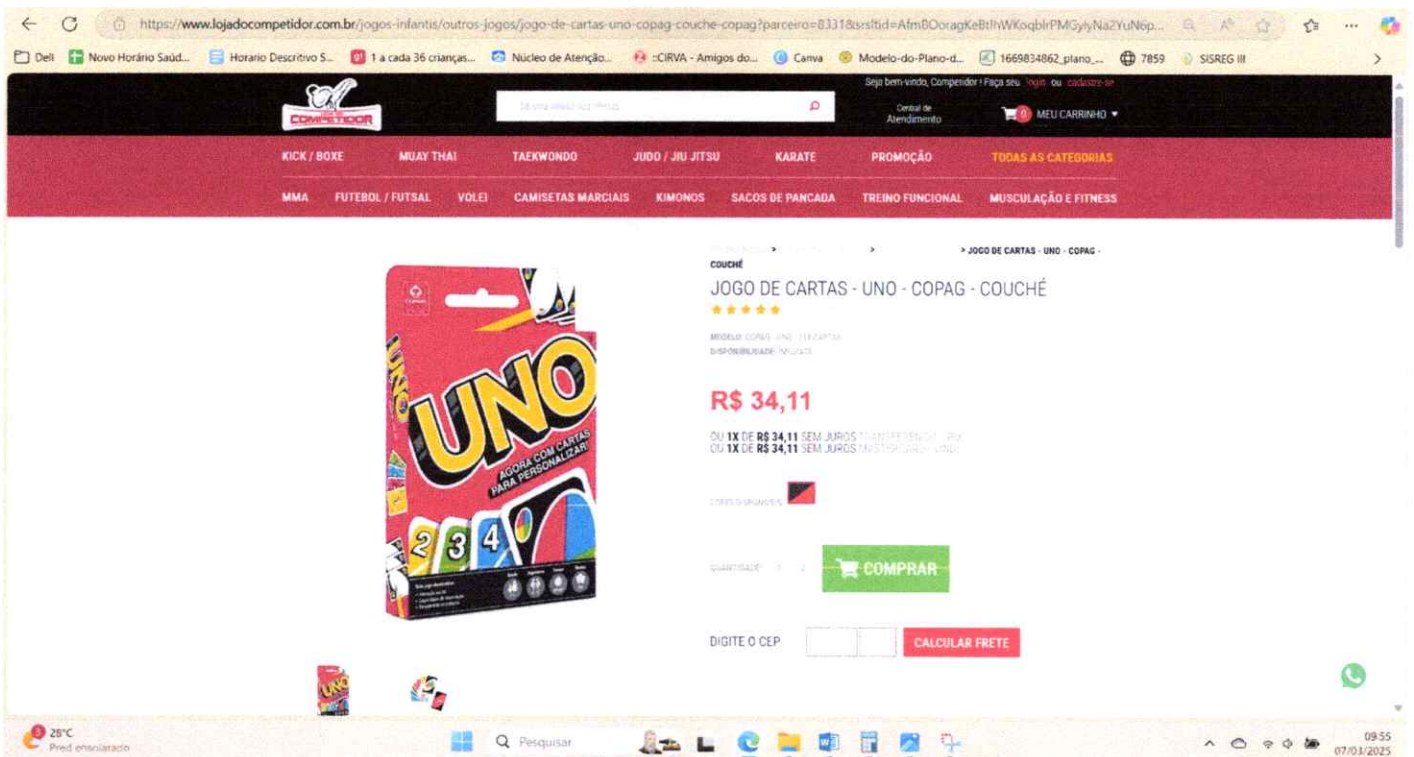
https://www.lojadocompetidor.com.br/jogos-infantis/outros-jogos/jogo-de-cartas-uno-copag-couche-copag?parceiro=8331&srsltid=AfmBOoragKeBtIhWKoqblrPMGylyNa2YuNop...

Dell | Novo Horário Saúd... | Horario Descritivo S... | 1 a cada 36 crianças... | Núcleo de Atenção... | :CIRVA - Amigos do... | Canva | Modelo-do-Plano-d... | 1669834862_plano_... | 7859 | SISREG III

Seja bem-vindo, Competidor! Faça seu login ou cadastre-se

COMPETIDOR

Central de Atendimento

0 MEU CARRINHO

KICK / BOXE | MUAY THAI | TAEKWONDO | JUDO / JIU JITSU | KARATE | PROMOÇÃO | TODAS AS CATEGORIAS

MMA | FUTEBOL / FUTSAL | VOLEI | CAMISETAS MARCIAIS | KIMONOS | SACOS DE PANCADA | TREINO FUNCIONAL | MUSCULAÇÃO E FITNESS

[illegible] > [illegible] > JOGO DE CARTAS - UNO - COPAG - COUCHÉ

JOGO DE CARTAS - UNO - COPAG - COUCHÉ

MODELO: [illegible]
DISPONIBILIDADE: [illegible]

UNO
AGORA COM CARTAS PARA PERSONALIZAR!

R$ 34,11

OU 1X DE R$ 34,11 SEM JUROS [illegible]
OU 1X DE R$ 34,11 SEM JUROS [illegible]

CORES DISPONÍVEIS

QUANTIDADE 1

COMPRAR

DIGITE O CEP

CALCULAR FRETE

28°C
Pred ensolarado

Pesquisar

09:55
07/03/2025